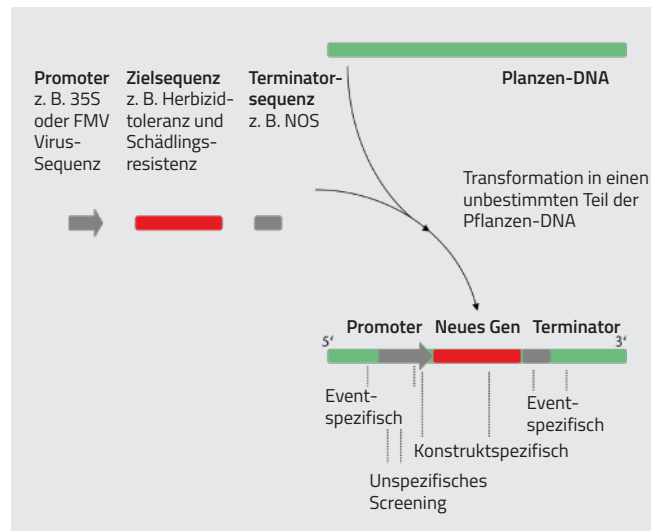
Promoter
z. B. 35S oder FMV Virus-Sequenz

Zielsequenz
z. B. Herbizidtoleranz und Schädlingsresistenz

Terminatorsequenz
z. B. NOS

Planzen-DNA

Transformation in einen unbestimmten Teil der Pflanzen-DNA

Promoter Neues Gen Terminator

5'

3'

Event-spezifisch

Event-spezifisch

Konstruktspezifisch

Unspezifisches Screening